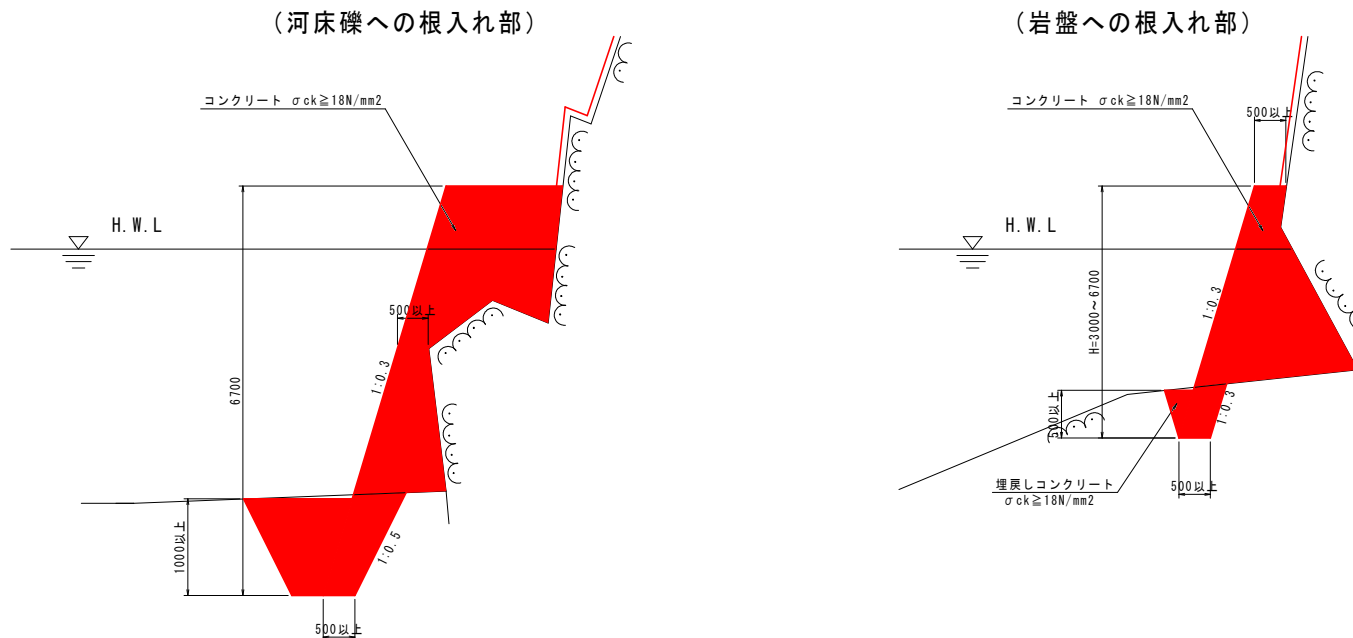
（河床礫への根入れ部）

コンクリート σck≧18N/mm2

H.W.L

500以上

1:0.3

6700

1000以上

1:0.5

500以上

（岩盤への根入れ部）

コンクリート σck≧18N/mm2

500以上

H.W.L

H=3000～6700

1:0.3

500以上

1:0.3

埋戻しコンクリート σck≧18N/mm2

500以上